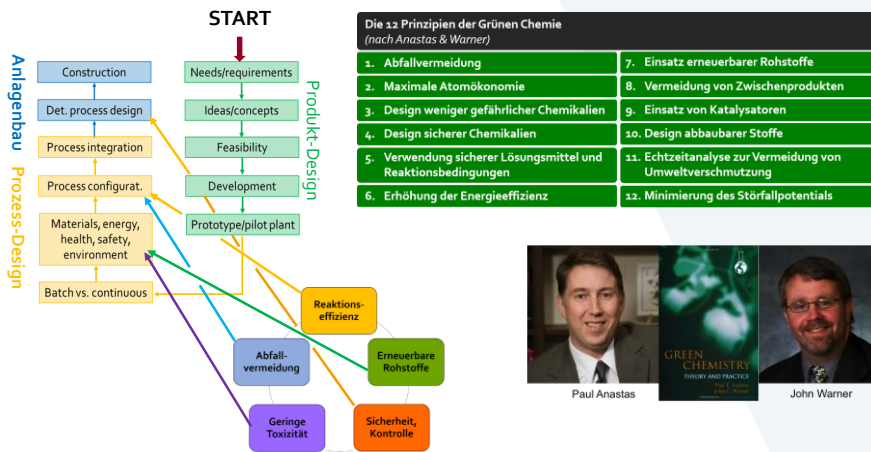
START

Anlagenbau

Construction

Det. process design

Process integration

Process configurat.

Materials, energy, health, safety, environment

Batch vs. continuous

Prozess-Design

Needs/requirements

Ideas/concepts

Feasibility

Development

Prototype/pilot plant

Produkt-Design

Reaktionseffizienz

Abfallvermeidung

Erneuerbare Rohstoffe

Geringe Toxizität

Sicherheit, Kontrolle

Die 12 Prinzipien der Grünen Chemie
(nach Anastas & Warner)

| | |
|---|---|
| 1. Abfallvermeidung | 7. Einsatz erneuerbarer Rohstoffe |
| 2. Maximale Atomökonomie | 8. Vermeidung von Zwischenprodukten |
| 3. Design weniger gefährlicher Chemikalien | 9. Einsatz von Katalysatoren |
| 4. Design sicherer Chemikalien | 10. Design abbaubarer Stoffe |
| 5. Verwendung sicherer Lösungsmittel und Reaktionsbedingungen | 11. Echtzeitanalyse zur Vermeidung von Umweltverschmutzung |
| 6. Erhöhung der Energieeffizienz | 12. Minimierung des Störfallpotentials |

GREEN CHEMISTRY
THEORY AND PRACTICE
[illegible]

Paul Anastas

John Warner